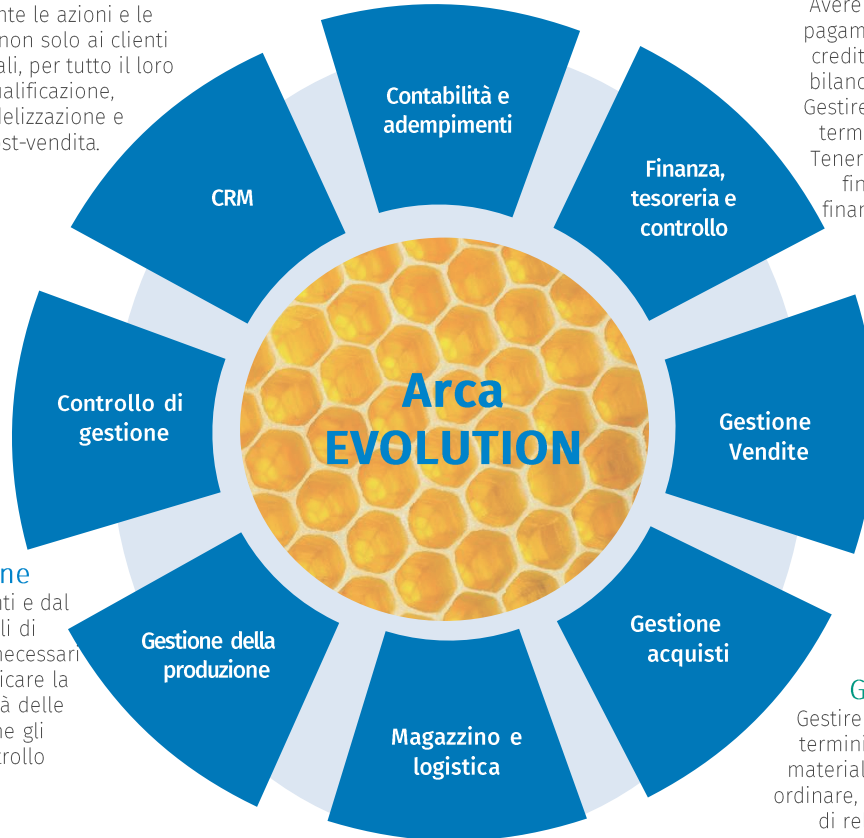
nte le azioni e le
non solo ai clienti
ali, per tutto il loro
ualificazione,
lelizzazione e
st-vendita.

Avere
pagam
credit
bilanc
Gestire
term
Tener
fin
finar

Contabilità e adempimenti

Finanza, tesoreria e controllo

CRM

Controllo di gestione

Arca EVOLUTION

Gestione Vendite

ne
ti e dal
li di
necessari
icare la
à delle
e gli
trollo

Gestione della produzione

Gestione acquisti

G
Gestire
termini
material
ordinare,
di re

Magazzino e logistica